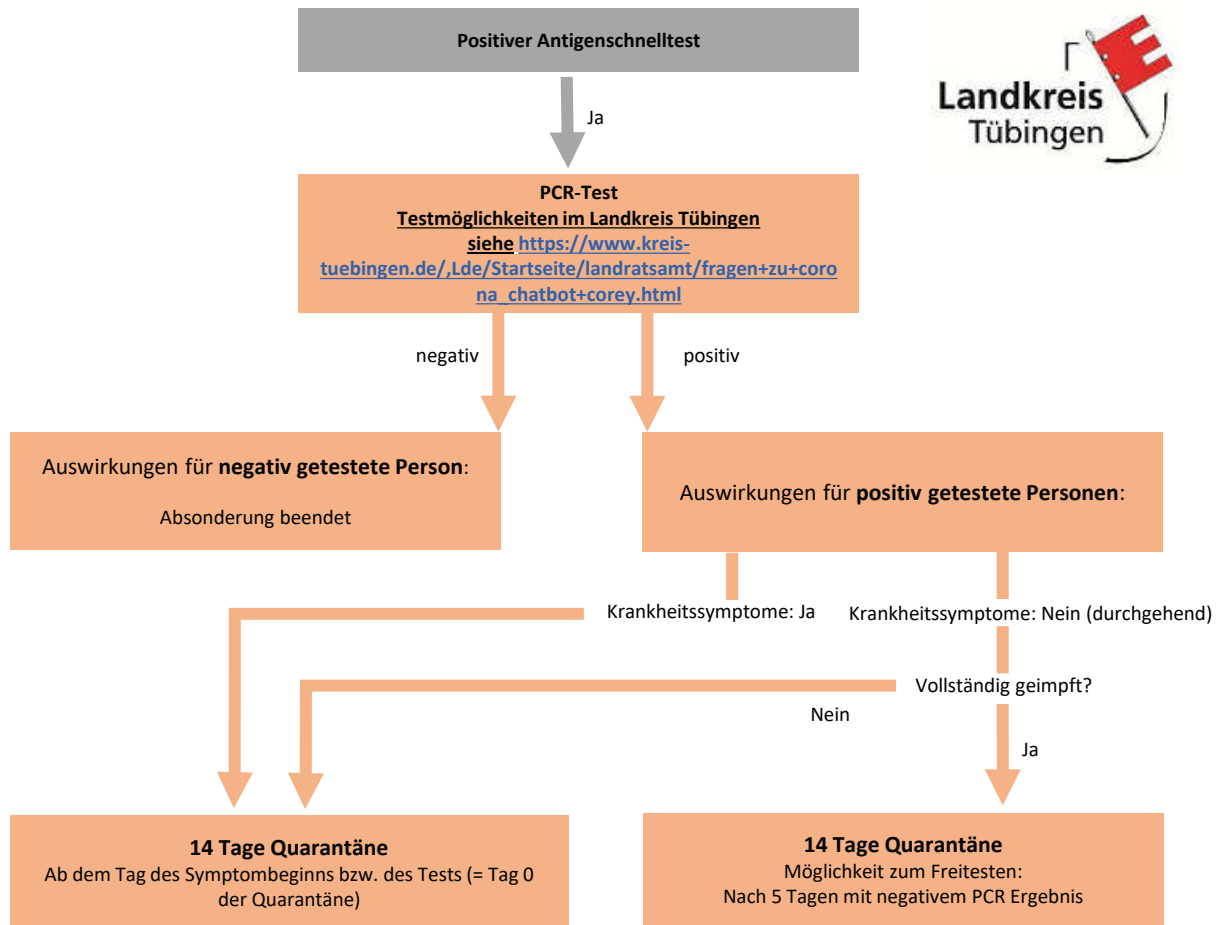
Positiver Antigenschnelltest

Landkreis Tübingen

Ja

PCR-Test
Testmöglichkeiten im Landkreis Tübingen
siehe https://www.kreis-tuebingen.de/,Lde/Startseite/landratsamt/fragen+zu+corona_chatbot+corey.html

negativ

positiv

Auswirkungen für **negativ getestete Person**:

Absonderung beendet

Auswirkungen für **positiv getestete Personen**:

Krankheitssymptome: Ja

Krankheitssymptome: Nein (durchgehend)

Vollständig geimpft?

Nein

Ja

**14 Tage Quarantäne**
Ab dem Tag des Symptombeginns bzw. des Tests (= Tag 0 der Quarantäne)

**14 Tage Quarantäne**
Möglichkeit zum Freitesten:
Nach 5 Tagen mit negativem PCR Ergebnis